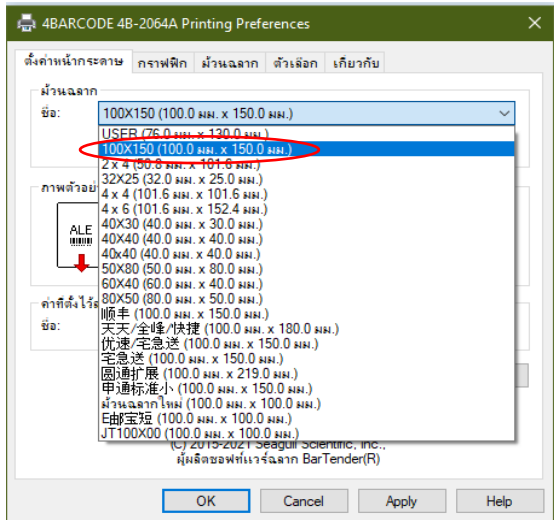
4BARCODE 4B-2064A Printing Preferences

ตั้งค่าหน้ากระดาษ | กราฟฟิก | ม้วนฉลาก | ตัวเลือก | เกี่ยวกับ

ม้วนฉลาก
ชื่อ: 100X150 (100.0 มม. x 150.0 มม.)

USER (76.0 มม. x 130.0 มม.)
100X150 (100.0 มม. x 150.0 มม.)
2 x 4 (50.8 มม. x 101.6 มม.)
32X25 (32.0 มม. x 25.0 มม.)
4 x 4 (101.6 มม. x 101.6 มม.)
4 x 6 (101.6 มม. x 152.4 มม.)
40X30 (40.0 มม. x 30.0 มม.)
40X40 (40.0 มม. x 40.0 มม.)
40x40 (40.0 มม. x 40.0 มม.)
50X80 (50.0 มม. x 80.0 มม.)
60X40 (60.0 มม. x 40.0 มม.)
80X50 (80.0 มม. x 50.0 มม.)
顺丰 (100.0 มม. x 150.0 มม.)
天天/全峰/快捷 (100.0 มม. x 180.0 มม.)
优速/宅急送 (100.0 มม. x 150.0 มม.)
宅急送 (100.0 มม. x 150.0 มม.)
圆通扩展 (100.0 มม. x 219.0 มม.)
申通标准小 (100.0 มม. x 150.0 มม.)
ม้วนฉลากใหม่ (100.0 มม. x 100.0 มม.)
E邮宝短 (100.0 มม. x 100.0 มม.)
JT100X00 (100.0 มม. x 100.0 มม.)

ภาพตัวอย่าง
ALE

ค่าที่ตั้งไว้
ชื่อ:

(C) 2015-2021 Seagull Scientific, Inc.,
ผู้ผลิตซอฟท์แวร์ฉลาก BarTender(R)

OK | Cancel | Apply | Help